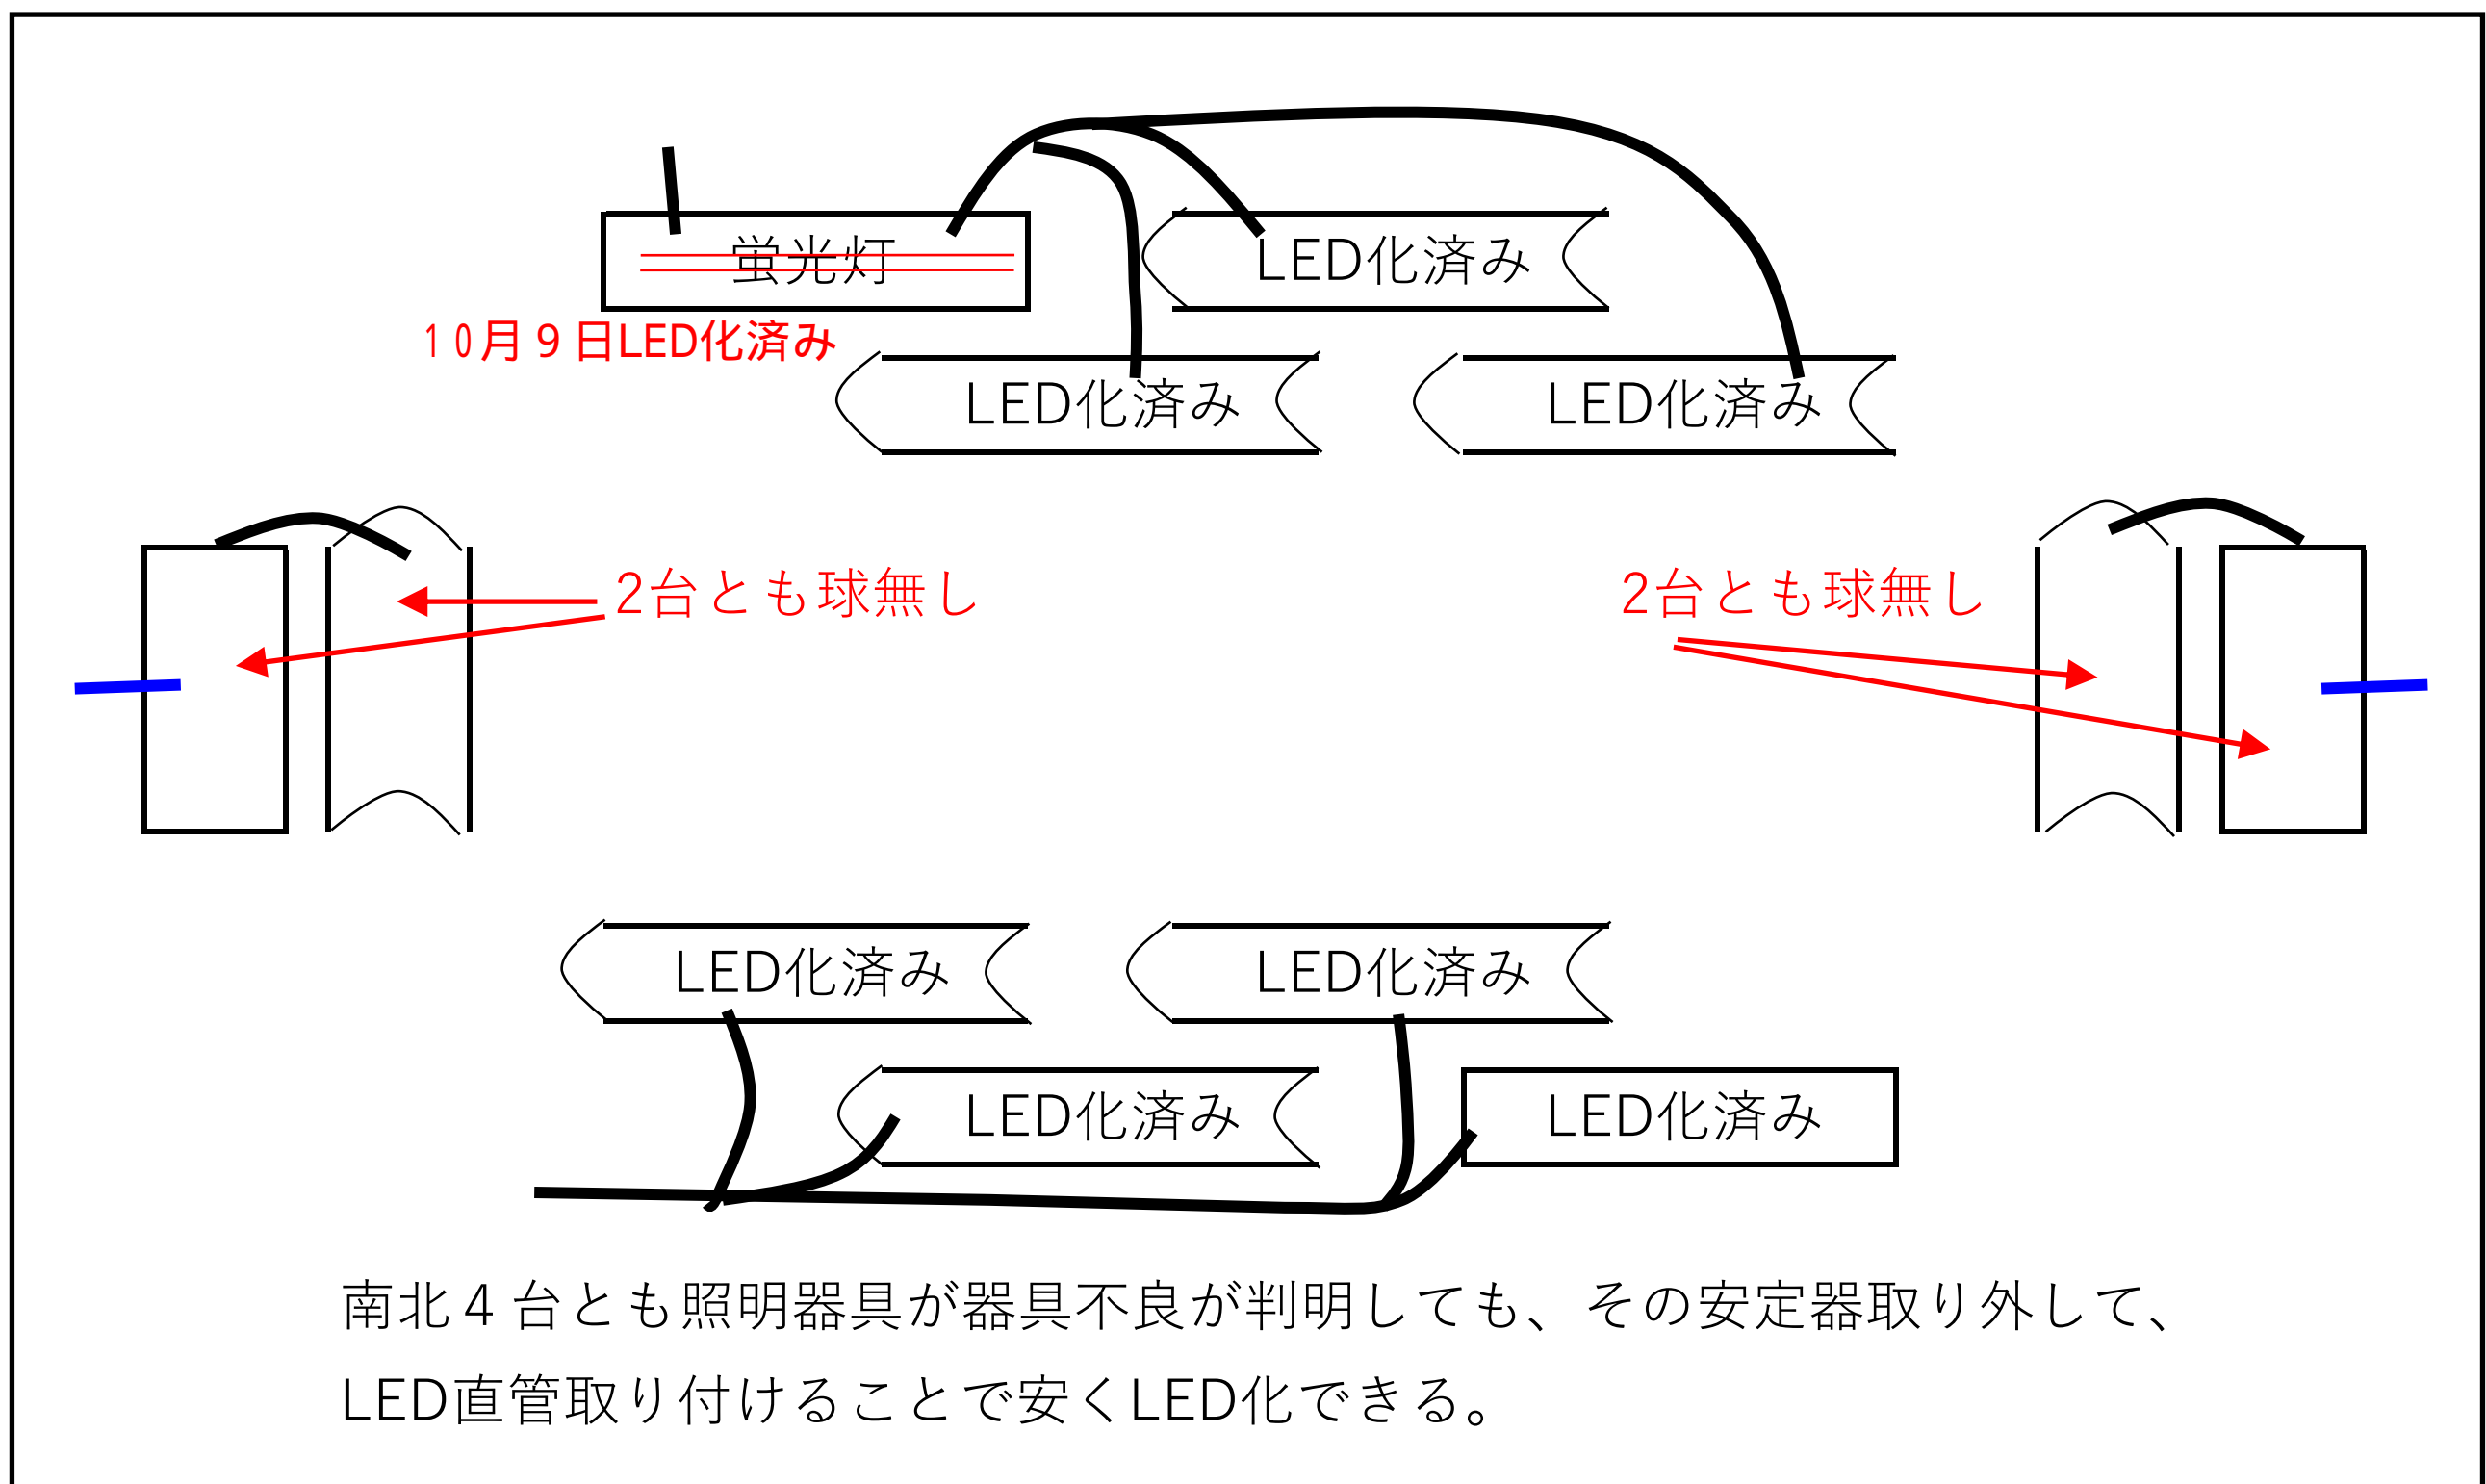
蛍光灯

LED化済み

１０月９日LED化済み

LED化済み

LED化済み

2台とも球無し

2台とも球無し

LED化済み

LED化済み

LED化済み

LED化済み

南北４台とも照明器具が器具不良が判明しても、その安定器取り外して、LED直管取り付けることで安くLED化できる。